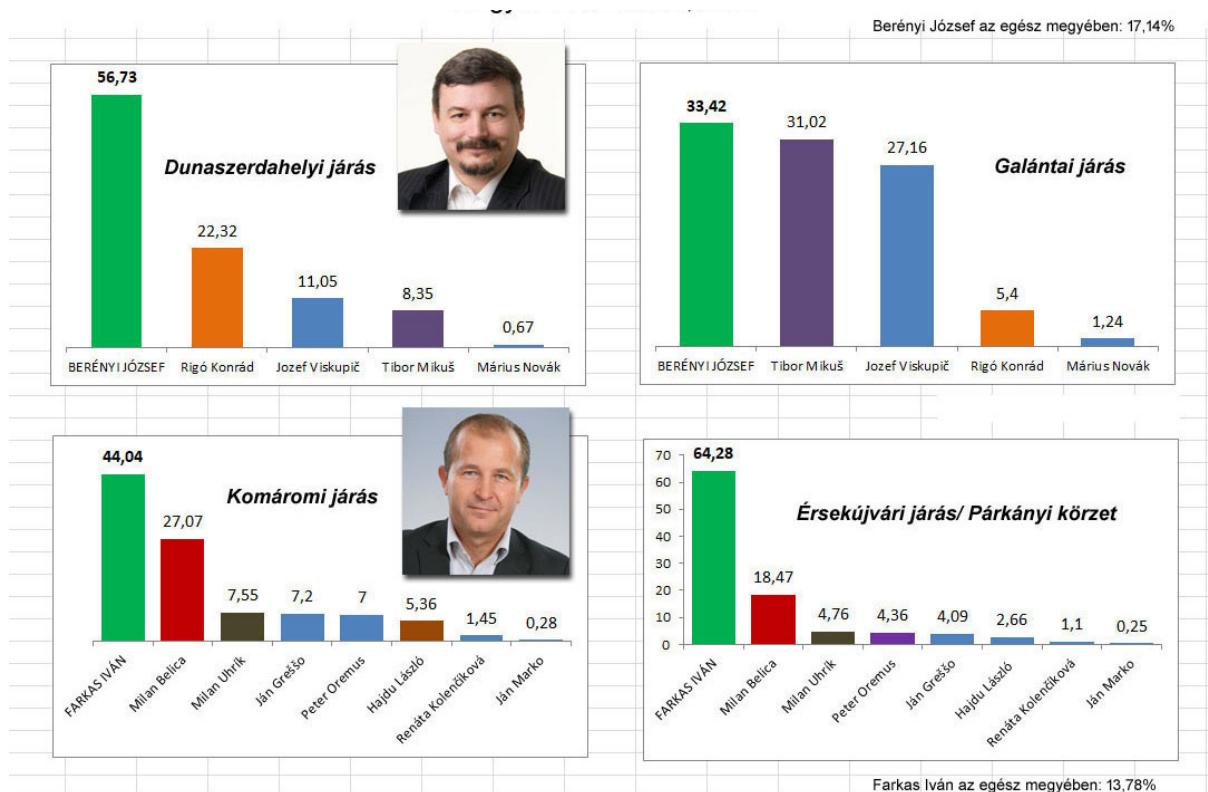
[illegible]

Berényi József az egész megyében: 17,14%

Dunaszerdahelyi járás

| BERÉNYI JÓZSEF | Rigó Konrád | Jozef Viskupič | Tibor Mikuš | Márius Novák |
|---|---|---|---|---|
| 56,73 | 22,32 | 11,05 | 8,35 | 0,67 |

Galántai járás

| BERÉNYI JÓZSEF | Tibor Mikuš | Jozef Viskupič | Rigó Konrád | Márius Novák |
|---|---|---|---|---|
| 33,42 | 31,02 | 27,16 | 5,4 | 1,24 |

Komáromi járás

| FARKAS IVÁN | Milan Belica | Milan Uhrík | Ján Greššo | Peter Oremus | Hajdu László | Renáta Kolenčíková | Ján Marko |
|---|---|---|---|---|---|---|---|
| 44,04 | 27,07 | 7,55 | 7,2 | 7 | 5,36 | 1,45 | 0,28 |

Érsekújvári járás/ Párkányi körzet

70
60
50
40
30
20
10
0

| FARKAS IVÁN | Milan Belica | Milan Uhrík | Peter Oremus | Ján Greššo | Hajdu László | Renáta Kolenčíková | Ján Marko |
|---|---|---|---|---|---|---|---|
| 64,28 | 18,47 | 4,76 | 4,36 | 4,09 | 2,66 | 1,1 | 0,25 |

Farkas Iván az egész megyében: 13,78%